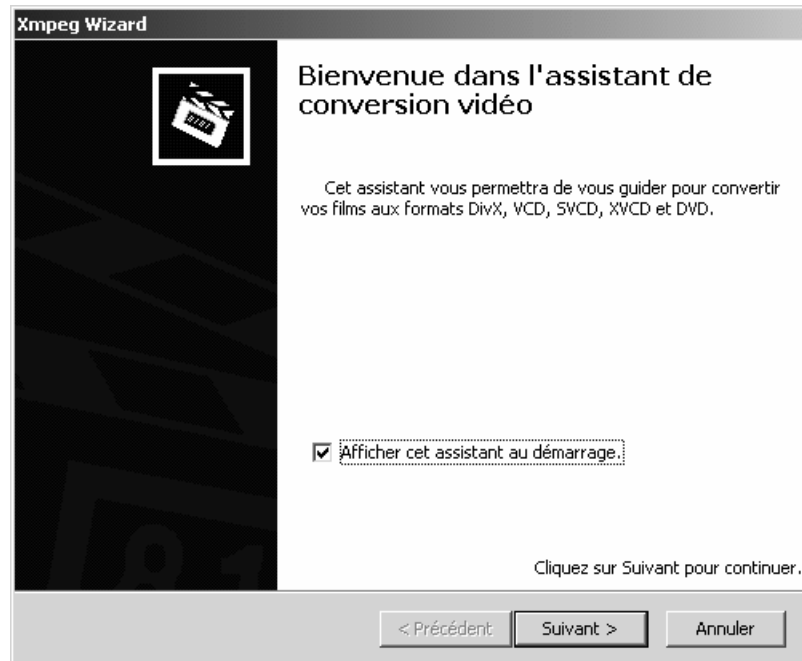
Xmpeg Wizard

Bienvenue dans l'assistant de conversion vidéo

Cet assistant vous permettra de vous guider pour convertir vos films aux formats DivX, VCD, SVCD, XVCD et DVD.

☑ Afficher cet assistant au démarrage.

Cliquez sur Suivant pour continuer.

< Précédent | Suivant > | Annuler